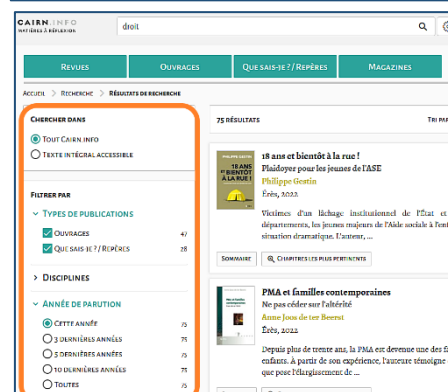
CAIRN.INFO
MATIÈRES À RÉFLEXION

droit

Revues | Ouvrages | Que sais-je ? / Repères | Magazines

Accueil > Recherche > Résultats de recherche

Chercher dans
Tout Cairn.info
Texte intégral accessible

Filtrer par
Types de publications
Ouvrages 47
Que sais-je ? / Repères 28

Disciplines

Année de parution
Cette année 75
3 dernières années 75
5 dernières années 75
10 dernières années 75
Toutes 75

75 résultats

Tri par

PHILIPPE GESTIN
18 ANS ET BIENTÔT À LA RUE !

18 ans et bientôt à la rue !
Plaidoyer pour les jeunes de l'ASE
Philippe Gestin
Érès, 2022

Victimes d'un lâchage institutionnel de l'État et départements, les jeunes majeurs de l'Aide sociale à l'enf situation dramatique. L'auteur, ...

Sommaire | Chapitres les plus pertinents

PMA et familles contemporaines

PMA et familles contemporaines
Ne pas céder sur l'altérité
Anne Jous de ter Beerst
Érès, 2022

Depuis plus de trente ans, la PMA est devenue une des enfants. À partir de son expérience, l'auteure témoigne que pose l'élargissement de ...